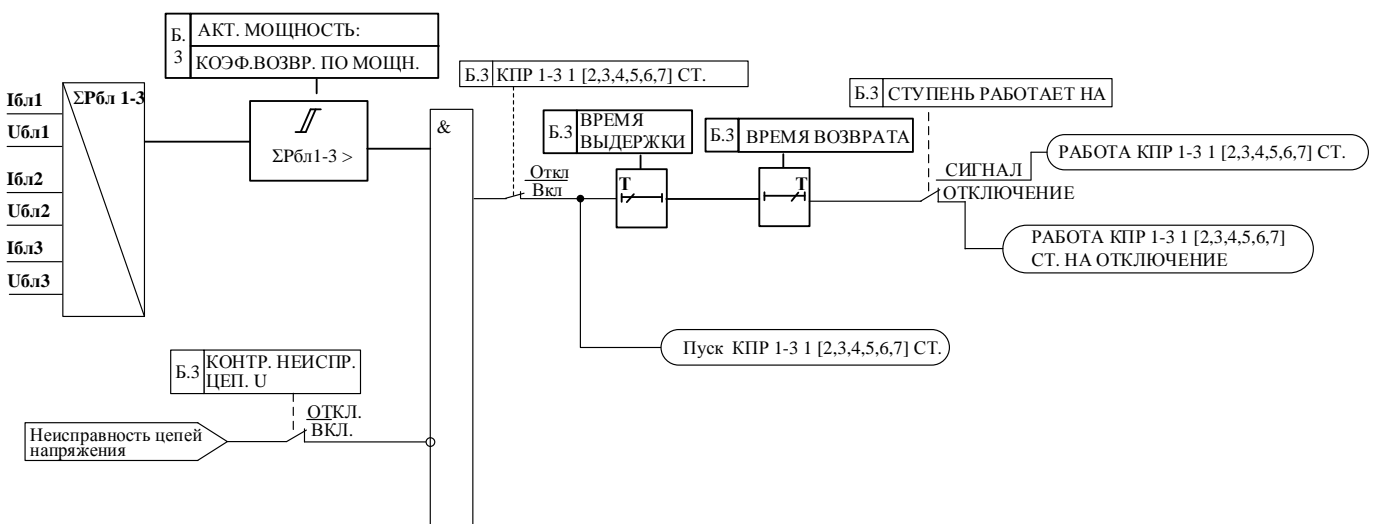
Б.3 АКТ. МОЩНОСТЬ:
КОЭФ.ВОЗВР. ПО МОЩН.

Iбл1
Uбл1
Iбл2
Uбл2
Iбл3
Uбл3

ΣPбл 1-3

ΣPбл1-3 >

&

Б.3 КПР 1-3 1 [2,3,4,5,6,7] СТ.

Откл
Вкл

Б.3 ВРЕМЯ ВЫДЕРЖКИ

T

Б.3 ВРЕМЯ ВОЗВРАТА

T

Б.3 СТУПЕНЬ РАБОТАЕТ НА

СИГНАЛ
ОТКЛЮЧЕНИЕ

РАБОТА КПР 1-3 1 [2,3,4,5,6,7] СТ.

РАБОТА КПР 1-3 1 [2,3,4,5,6,7] СТ. НА ОТКЛЮЧЕНИЕ

Пуск КПР 1-3 1 [2,3,4,5,6,7] СТ.

Б.3 КОНТР. НЕИСПР. ЦЕП. U

ОТКЛ.
ВКЛ.

Неисправность цепей напряжения